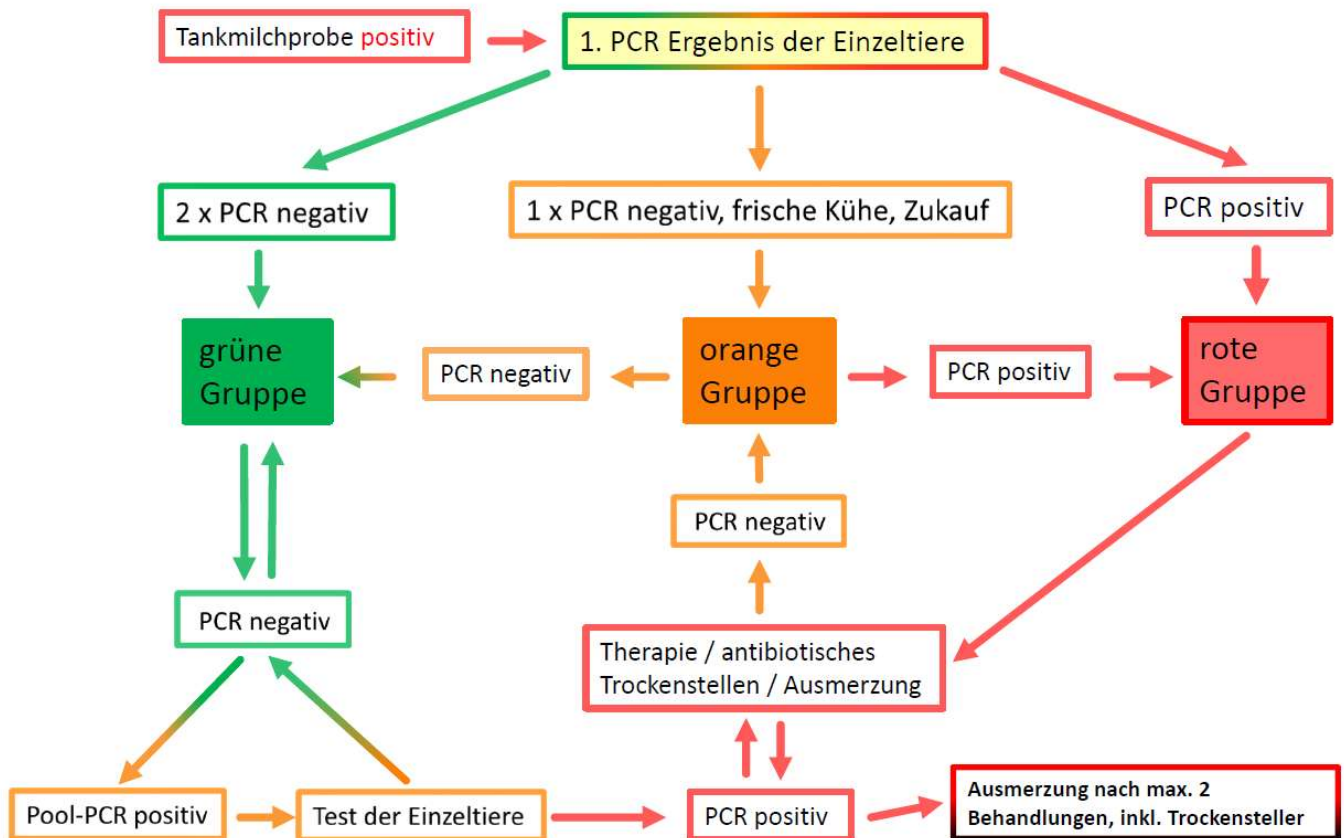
Tankmilchprobe positiv

1. PCR Ergebnis der Einzeltiere

2 x PCR negativ

1 x PCR negativ, frische Kühe, Zukauf

PCR positiv

grüne Gruppe

PCR negativ

orange Gruppe

PCR positiv

rote Gruppe

PCR negativ

PCR negativ

Therapie / antibiotisches Trockenstellen / Ausmerzung

Pool-PCR positiv

Test der Einzeltiere

PCR positiv

Ausmerzung nach max. 2 Behandlungen, inkl. Trockensteller